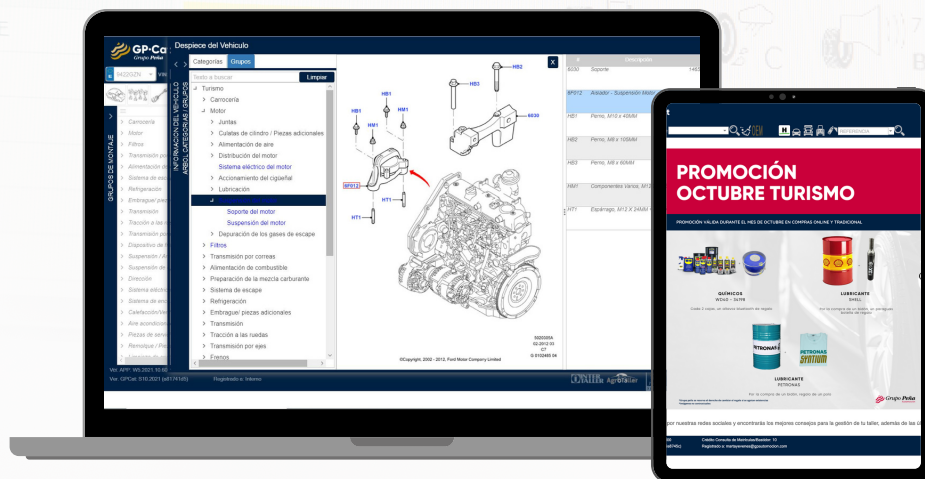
GP·Ca
Grupo Peña
Despiece del Vehiculo
Categorías Grupos
Texto a buscar
Limpiar
Turismo
Carrocería
Motor
Juntas
Culatas de cilindro / Piezas adicionales
Alimentación de aire
Distribución del motor
Sistema eléctrico del motor
Accionamiento del cigüeñal
Lubricación
Soporte del motor
Suspensión del motor
Depuración de los gases de escape
Filtros
Transmisión por correas
Alimentación de combustible
Preparación de la mezcla carburante
Sistema de escape
Refrigeración
Embrague/ piezas adicionales
Transmisión
Tracción a las ruedas
Transmisión por ejes
Frenos
INFORMACION DEL VEHICULO ARBOL CATEGORIAS GRUPOS
GRUPOS DE MONTAJE
Carrocería
Motor
Filtros
Transmisión por
Alimentación de
Sistema de esc
Refrigeración
Embrague/ piez
Transmisión
Tracción a las r
Transmisión por
Dispositivo de fr
Suspensión / A
Suspensión de
Dirección
Sistema eléctric
Sistema de enc
Calefacción/Ven
Aire acondicion
Piezas de serv
Remolque / Piez
HB2
HB1
HM1
HB3
6030
6F012
HT1
X
©Copyright, 2002 - 2012, Ford Motor Company Limited
#
Descripción
6030
Soporte
6F012
Aislador - Suspensión Motor
HB1
Perno, M10 x 40MM
HB2
Perno, M8 x 105MM
HB3
Perno, M8 x 60MM
HM1
Componentes Varios, M12
HT1
Espárrago, M12 X 24MM
Ver. APP: W5.2021.10.6
Ver. GPCat: 510.2021 (e8174fd9)
Registrado e: Interno
PROMOCIÓN
OCTUBRE TURISMO
PROMOCIÓN VÁLIDA DURANTE EL MES DE OCTUBRE EN COMPRAS ONLINE Y TRADICIONAL
QUÍMICOS
WD40 - 3VIM
LUBRICANTE
SHELL
LUBRICANTE
PETRONAS
Grupo Peña
por nuestras redes sociales y encontrarás los mejores consejos para la gestión de tu taller, además de las ú
Crédito Consulta de Matrículas/Bastidor: 10
Registrado a: martaaranesa@gpautomocion.com